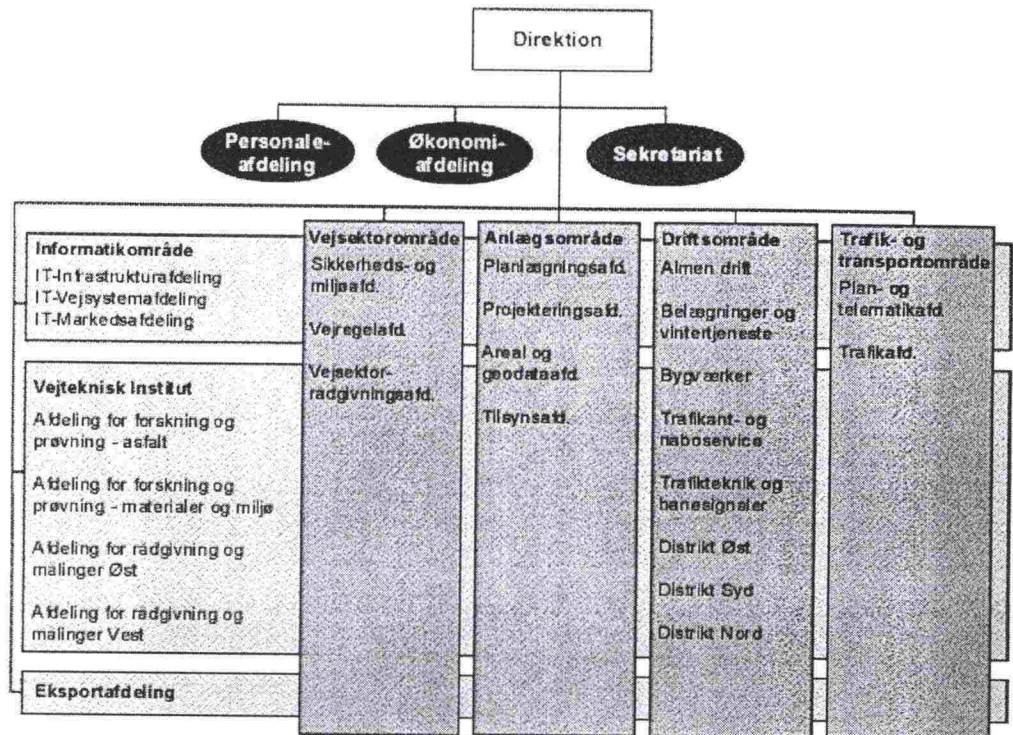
Direktion

Personaleafdeling

Økonomiafdeling

Sekretariat

Informatikområde
IT-Infrastrukturafdeling
IT-Vejsystemafdeling
IT-Markedsafdeling

Vejteknisk Institut
Afdeling for forskning og prøvning - asfalt
Afdeling for forskning og prøvning - materialer og miljø
Afdeling for rådgivning og målinger Øst
Afdeling for rådgivning og målinger Vest

Eksportafdeling

Vejsektorområde
Sikkerheds- og miljøafd.
Vejregelafd.
Vejsektorrådgivningsafd.

Anlægsområde
Planlægningsafd.
Projekteringsafd.
Areal og geodataafd.
Tilsynsafd.

Driftsområde
Almen drift
Belægninger og vintertjeneste
Bygværker
Trafikant- og naboservice
Trafikteknik og banesignaler
Distrikt Øst
Distrikt Syd
Distrikt Nord

Trafik- og transportområde
Plan- og telematikafd.
Trafikafd.